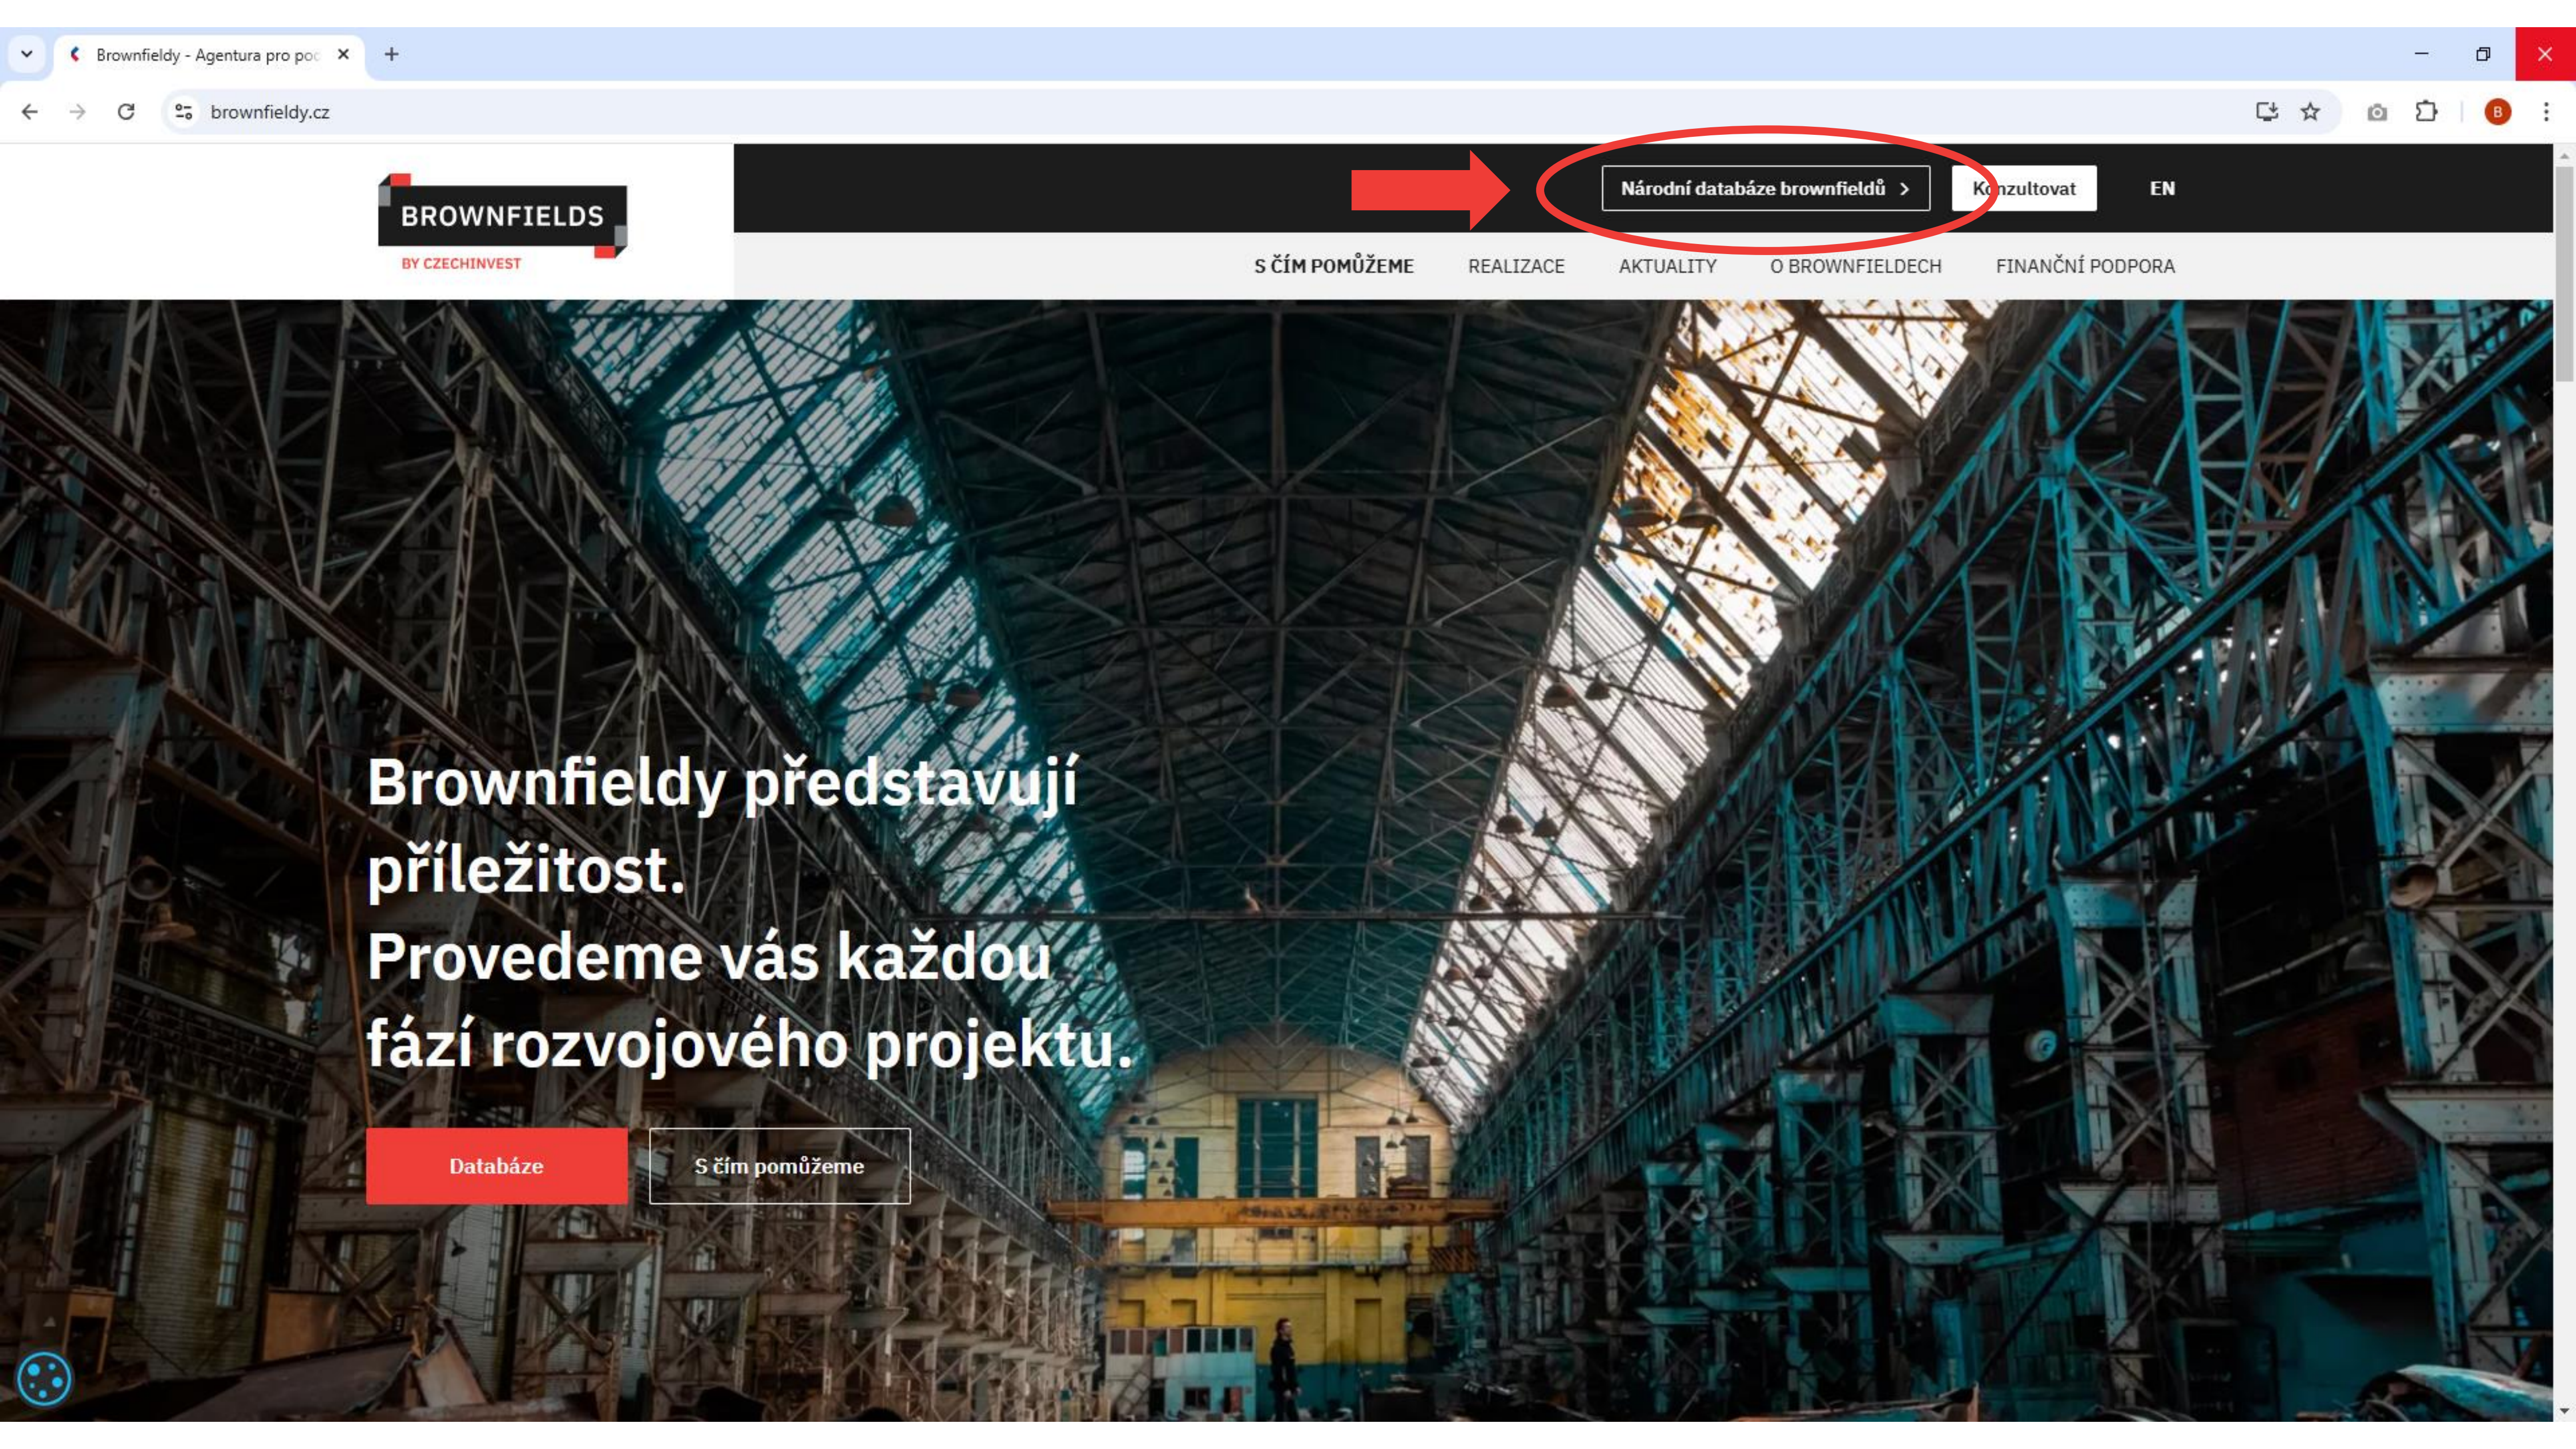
Brownfieldy - Agentura pro po

brownfieldy.cz

BROWNFIELDS
BY CZECHINVEST

Národní databáze brownfieldů >

Konzultovat

EN

S ČÍM POMŮŽEME REALIZACE AKTUALITY O BROWNFIELDECH FINANČNÍ PODPORA

Brownfieldy představují příležitost.
Provedeme vás každou fází rozvojového projektu.

Databáze

S čím pomůžeme